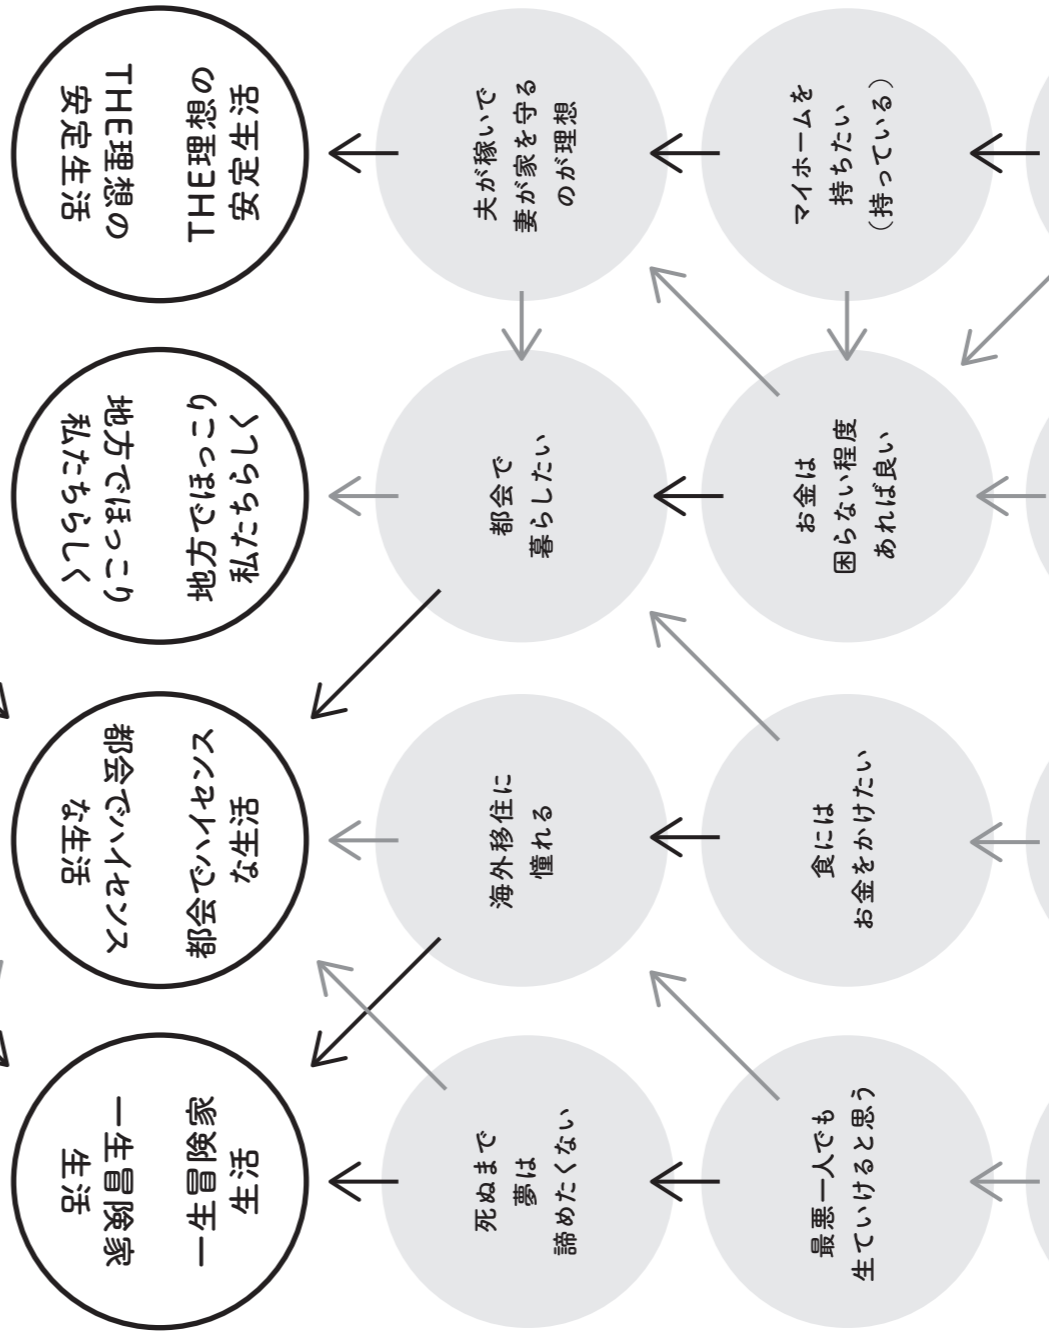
THE理想の安定生活

夫が稼いで妻が家を守るのが理想

マイホームを持ちたい（持っている）

地方でほっこり私たちらしく

都会で暮らしたい

お金は困らない程度あれば良い

都会でハイセンスな生活

海外移住に憧れる

食にはお金をかけたい

一生冒険家生活

死ぬまで夢は諦めたくない

最悪一人でも生きていけると思う